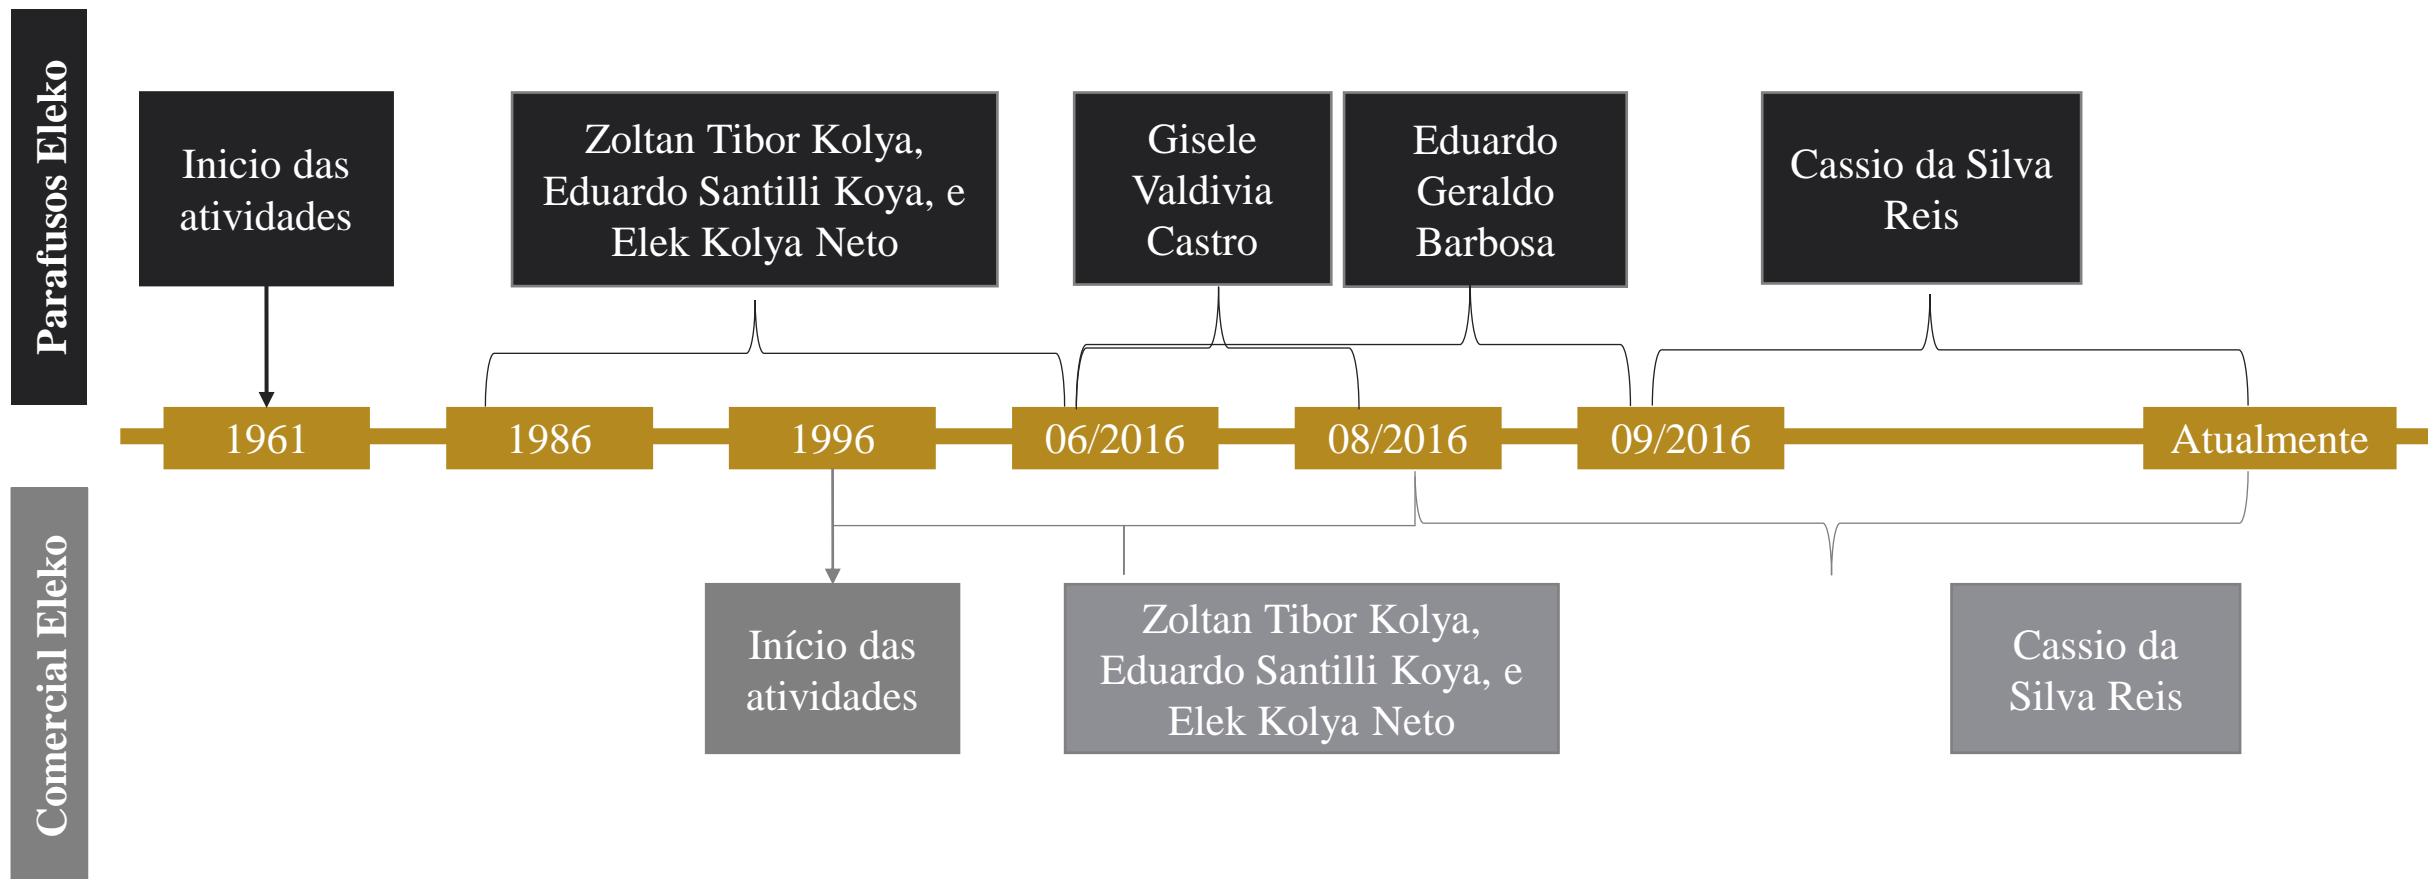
Parafusos Eleko

Inicio das atividades

Zoltan Tibor Kolya, Eduardo Santilli Koya, e Elek Kolya Neto

Gisele Valdivia Castro

Eduardo Geraldo Barbosa

Cassio da Silva Reis

1961

1986

1996

06/2016

08/2016

09/2016

Atualmente

Comercial Eleko

Início das atividades

Zoltan Tibor Kolya, Eduardo Santilli Koya, e Elek Kolya Neto

Cassio da Silva Reis